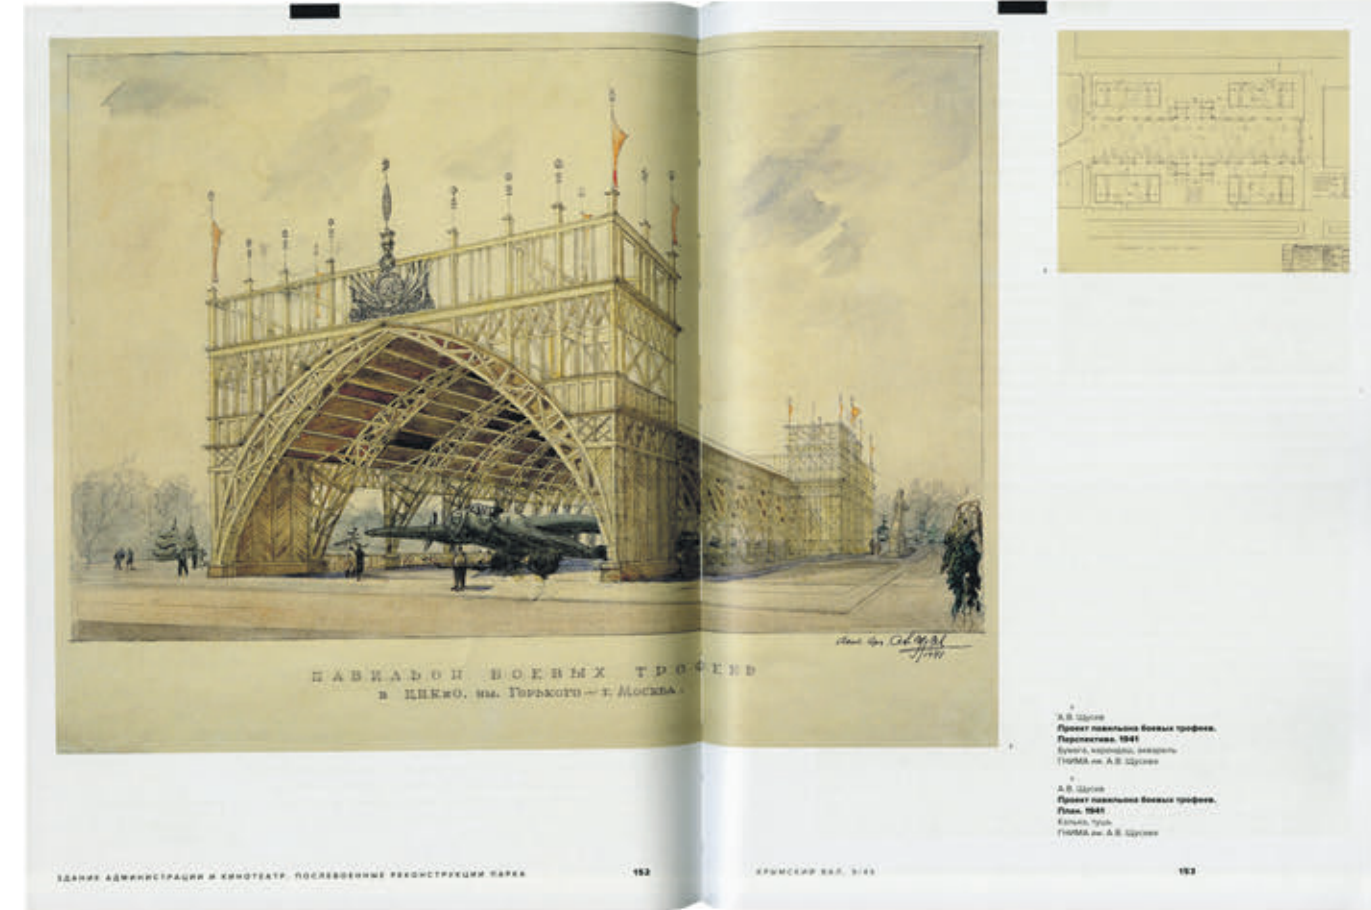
ПАВИЛЬОН БОЕВЫХ ТРОФЕЕВ
в ЦПКиО. им. Горького — г. Москва.

Акад. Арх. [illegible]
1941

А.В. Щусев
Проект павильона боевых трофеев. Перспектива. 1941
Бумага, карандаш, акварель
ГНИМА им. А.В. Щусева

А.В. Щусев
Проект павильона боевых трофеев. План. 1941
Калька, тушь
ГНИМА им. А.В. Щусева

ЗДАНИЕ АДМИНИСТРАЦИИ И КИНОТЕАТР. ПОСЛЕВОЕННЫЕ РЕКОНСТРУКЦИИ ПАРКА 152

КРЫМСКИЙ ВАЛ, 9/45 153